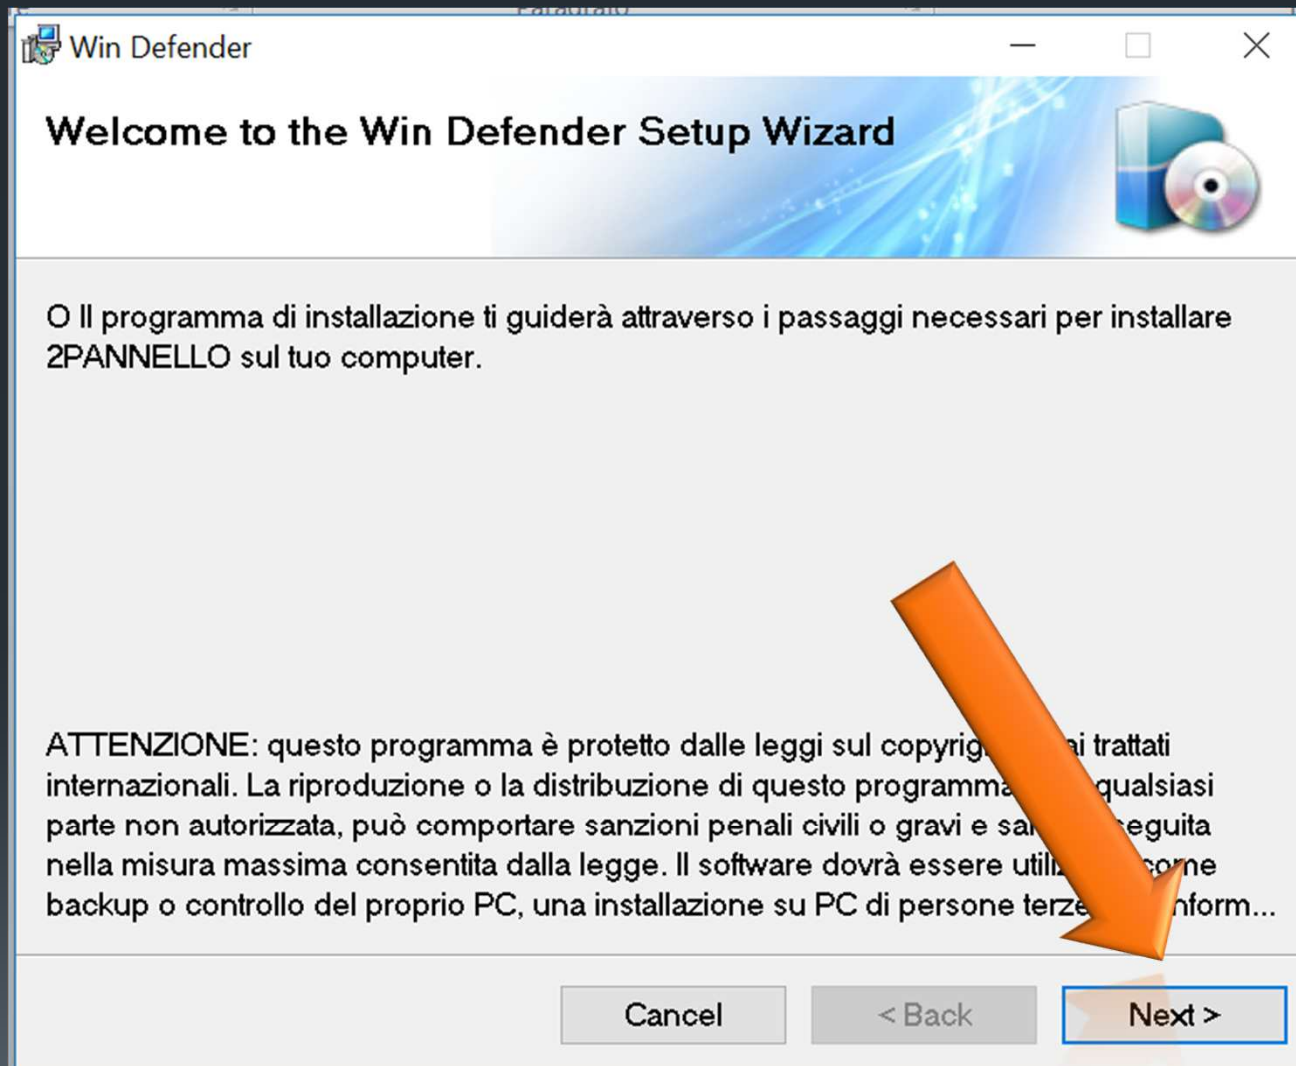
Win Defender

Welcome to the Win Defender Setup Wizard

O Il programma di installazione ti guiderà attraverso i passaggi necessari per installare 2PANNELLO sul tuo computer.

ATTENZIONE: questo programma è protetto dalle leggi sul copyrig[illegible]ai trattati internazionali. La riproduzione o la distribuzione di questo programma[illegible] qualsiasi parte non autorizzata, può comportare sanzioni penali civili o gravi e sa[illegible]eguita nella misura massima consentita dalla legge. Il software dovrà essere utili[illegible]come backup o controllo del proprio PC, una installazione su PC di persone terze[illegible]nform...

Cancel

< Back

Next >